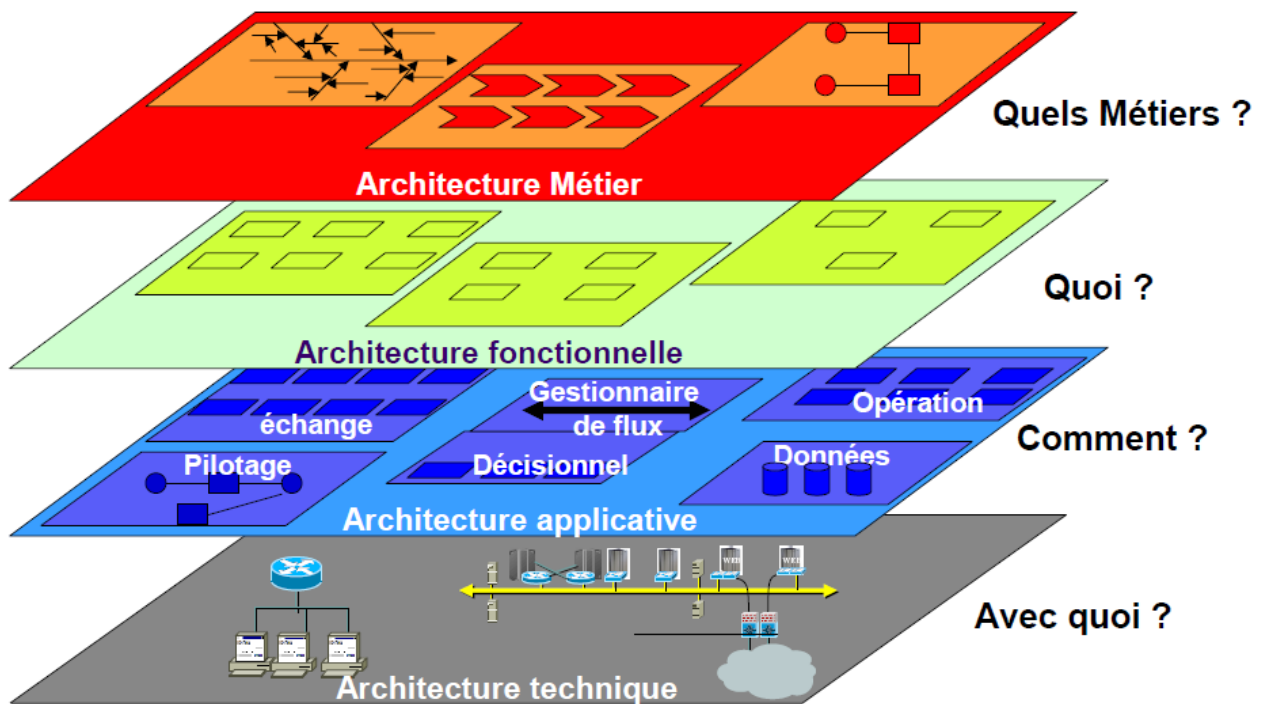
Quels Métiers ?

Architecture Métier

Quoi ?

Architecture fonctionnelle

Gestionnaire de flux

échange

Opération

Comment ?

Pilotage

Décisionnel

Données

Architecture applicative

WEB

WEB

Avec quoi ?

Architecture technique